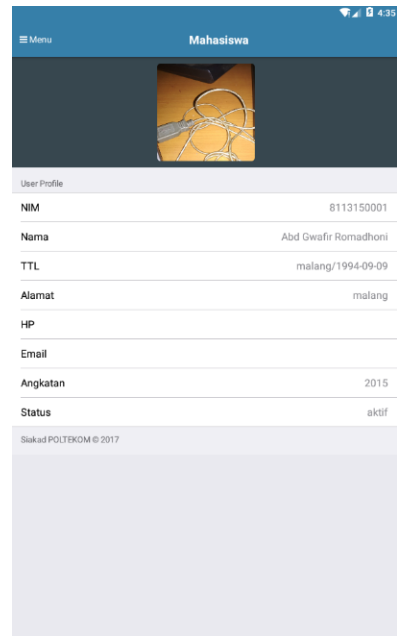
4:35

≡ Menu

Mahasiswa

User Profile

| | |
|---|---|
| NIM | 8113150001 |
| Nama | Abd Gwafir Romadhoni |
| TTL | malang/1994-09-09 |
| Alamat | malang |
| HP | |
| Email | |
| Angkatan | 2015 |
| Status | aktif |

Siakad POLTEKOM © 2017